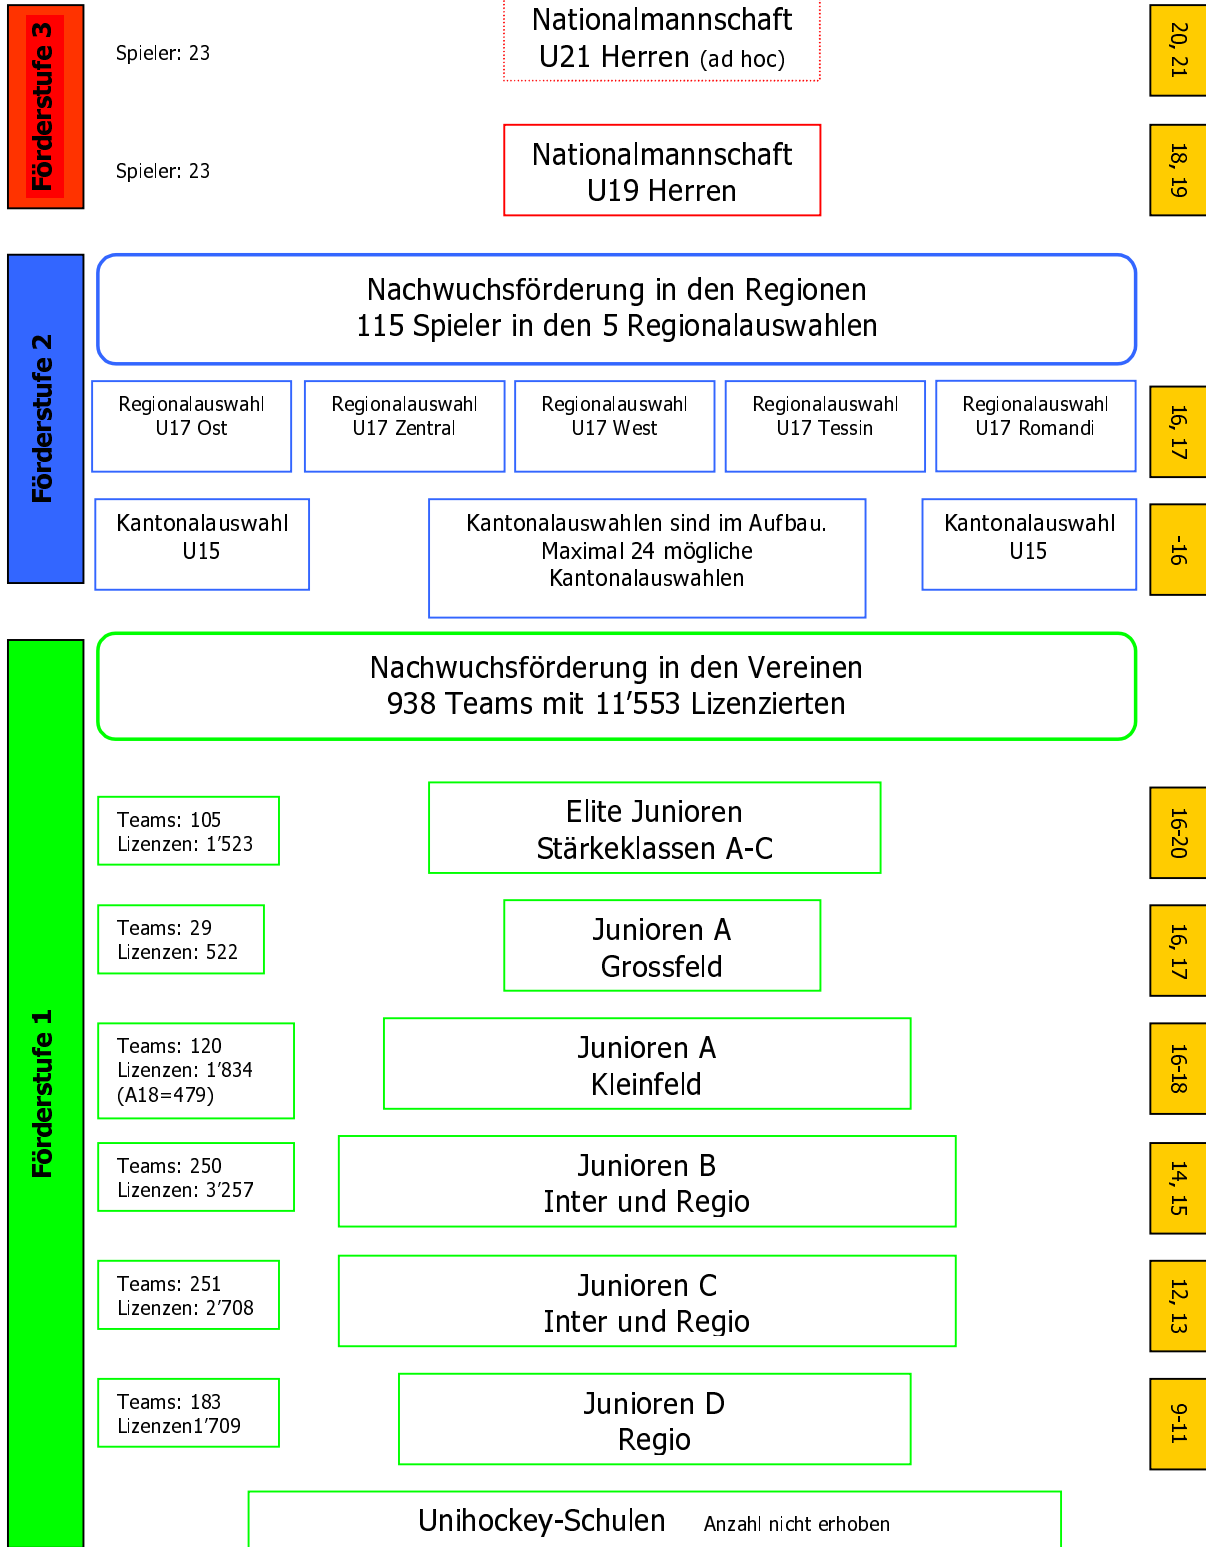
Förderstufe 3

Spieler: 23

Nationalmannschaft U21 Herren (ad hoc)

20, 21

Spieler: 23

Nationalmannschaft U19 Herren

18, 19

Förderstufe 2

Nachwuchsförderung in den Regionen
115 Spieler in den 5 Regionalauswahlen

Regionalauswahl U17 Ost

Regionalauswahl U17 Zentral

Regionalauswahl U17 West

Regionalauswahl U17 Tessin

Regionalauswahl U17 Romandi

16, 17

Kantonalauswahl U15

Kantonalauswahlen sind im Aufbau. Maximal 24 mögliche Kantonalauswahlen

Kantonalauswahl U15

-16

Förderstufe 1

Nachwuchsförderung in den Vereinen
938 Teams mit 11'553 Lizenzierten

Teams: 105
Lizenzen: 1'523

Elite Junioren
Stärkeklassen A-C

16-20

Teams: 29
Lizenzen: 522

Junioren A
Grossfeld

16, 17

Teams: 120
Lizenzen: 1'834
(A18=479)

Junioren A
Kleinfeld

16-18

Teams: 250
Lizenzen: 3'257

Junioren B
Inter und Regio

14, 15

Teams: 251
Lizenzen: 2'708

Junioren C
Inter und Regio

12, 13

Teams: 183
Lizenzen1'709

Junioren D
Regio

9-11

Unihockey-Schulen Anzahl nicht erhoben